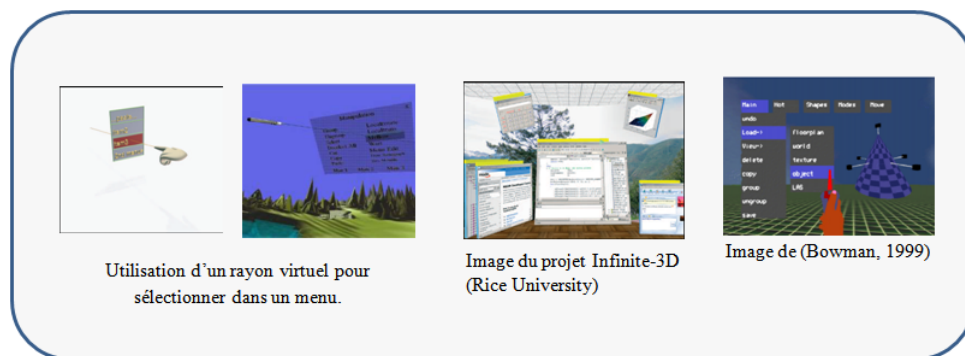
Utilisation d'un rayon virtuel pour sélectionner dans un menu.

Image du projet Infinite-3D (Rice University)

Main  Hot  Shapes  Modes  Move
undo
Load->
View->
delete
copy
group
ungroup
save
floorplan
world
texture
object
LA6

Image de (Bowman, 1999)